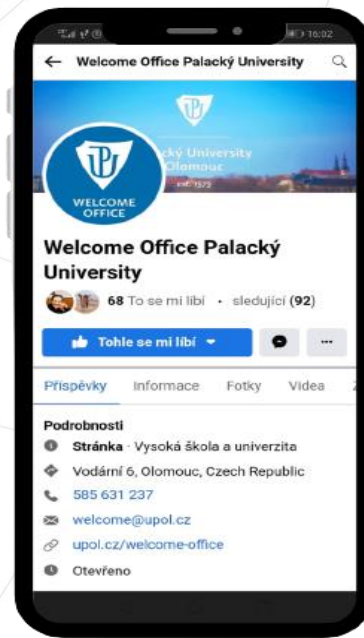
16:02

Welcome Office Palacký University

UP
WELCOME OFFICE

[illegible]cký University
Olomouc
est. 1573

Welcome Office Palacký University

68 To se mi líbí · sledující (92)

Tohle se mi líbí

Příspěvky Informace Fotky Videa

Podrobnosti
Stránka · Vysoká škola a univerzita
Vodární 6, Olomouc, Czech Republic
585 631 237
welcome@upol.cz
upol.cz/welcome-office
Otevřeno